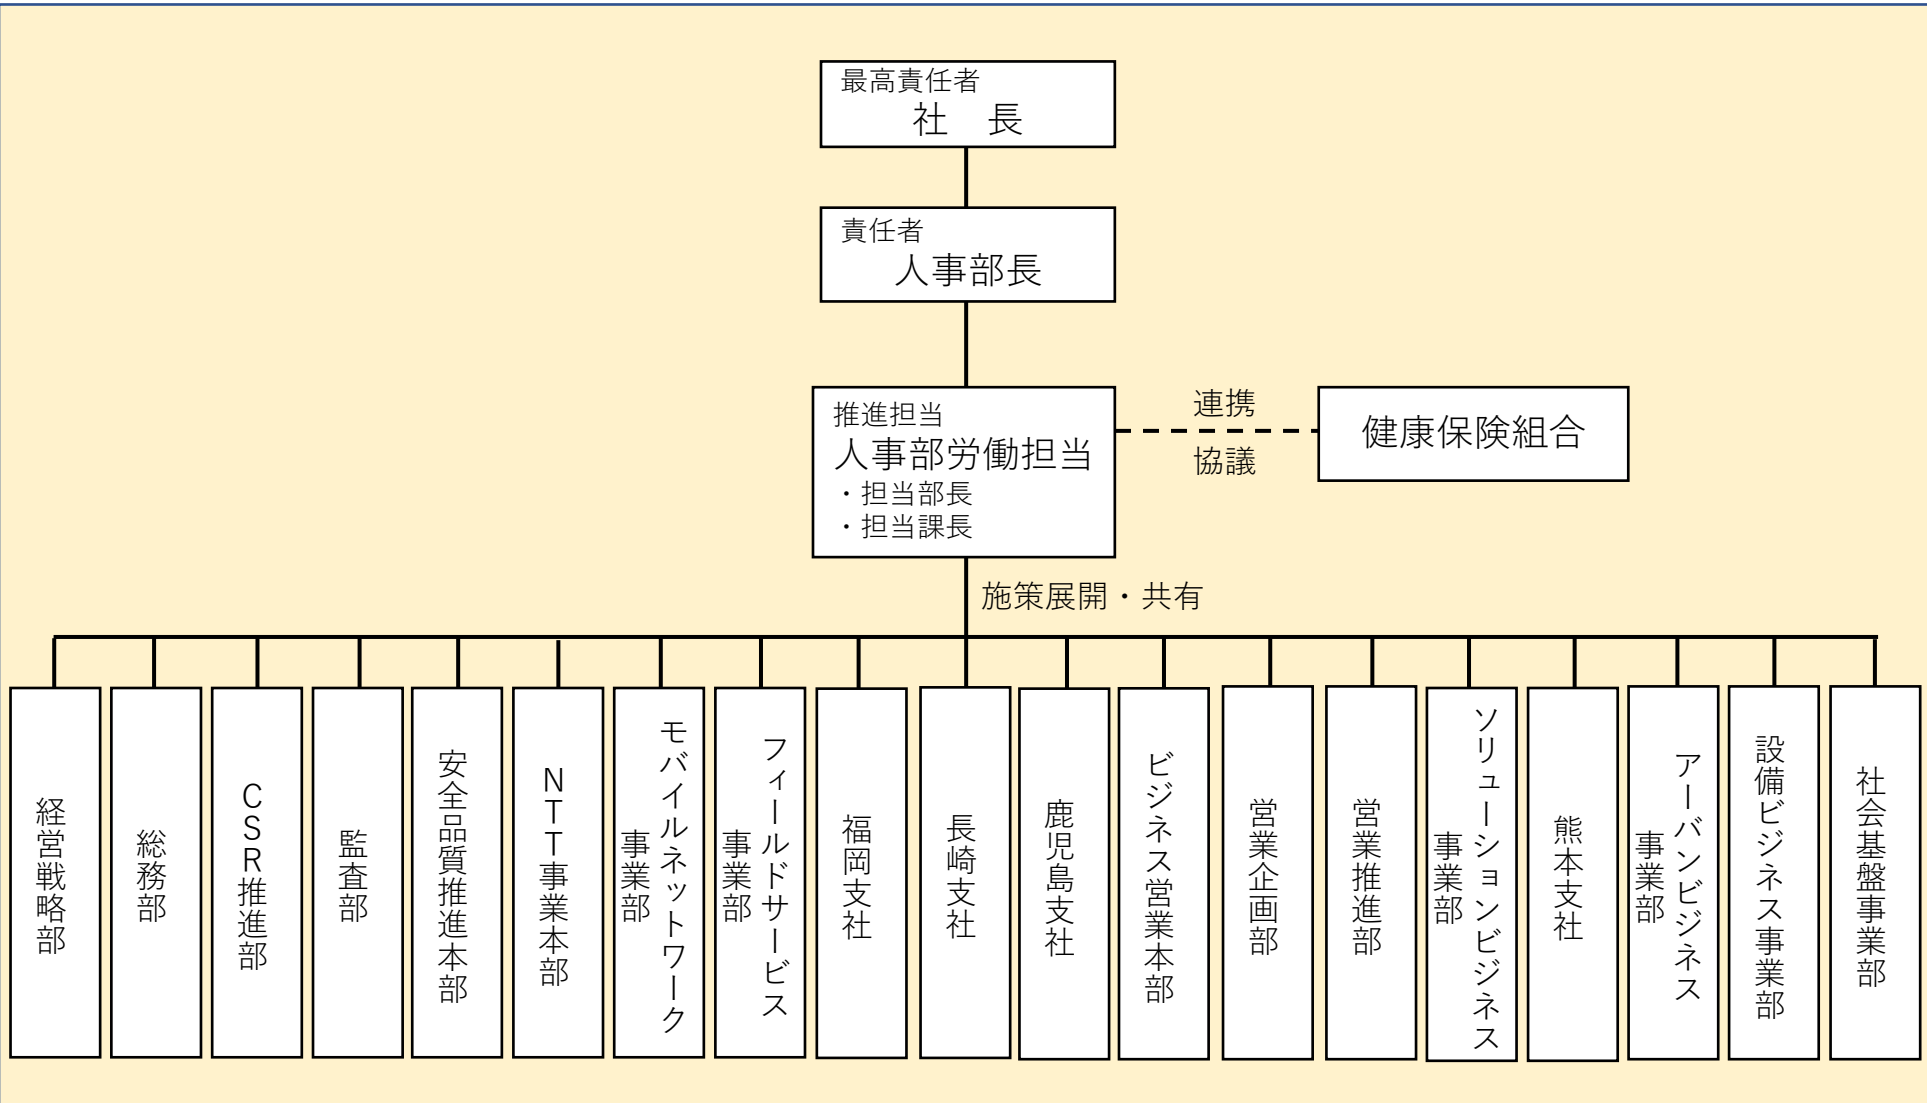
最高責任者
社　長

責任者
人事部長

推進担当
人事部労働担当
・担当部長
・担当課長

連携
協議

健康保険組合

施策展開・共有

経営戦略部

総務部

CSR推進部

監査部

安全品質推進本部

NTT事業本部

モバイルネットワーク事業部

フィールドサービス事業部

福岡支社

長崎支社

鹿児島支社

ビジネス営業本部

営業企画部

営業推進部

ソリューションビジネス事業部

熊本支社

アーバンビジネス事業部

設備ビジネス事業部

社会基盤事業部